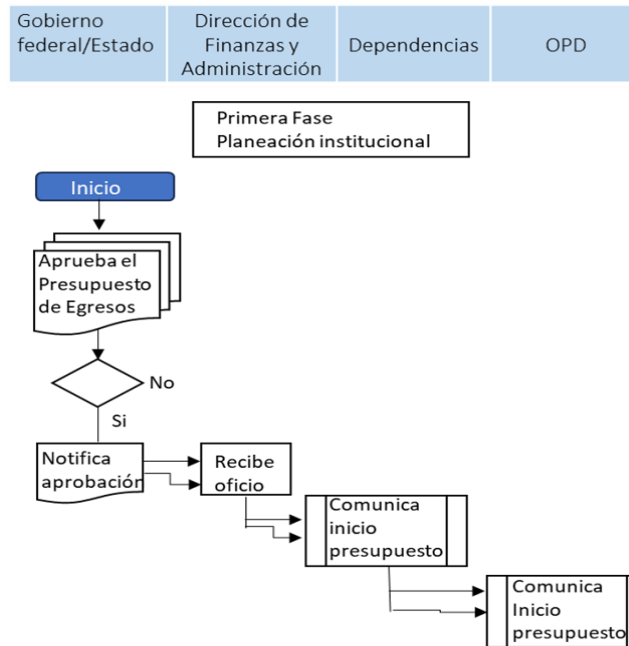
| Gobierno federal/Estado | Dirección de Finanzas y Administración | Dependencias | OPD |
|---|---|---|---|

Primera Fase
Planeación institucional

Inicio

Aprueba el Presupuesto de Egresos

No

Si

Notifica aprobación

Recibe oficio

Comunica inicio presupuesto

Comunica Inicio presupuesto